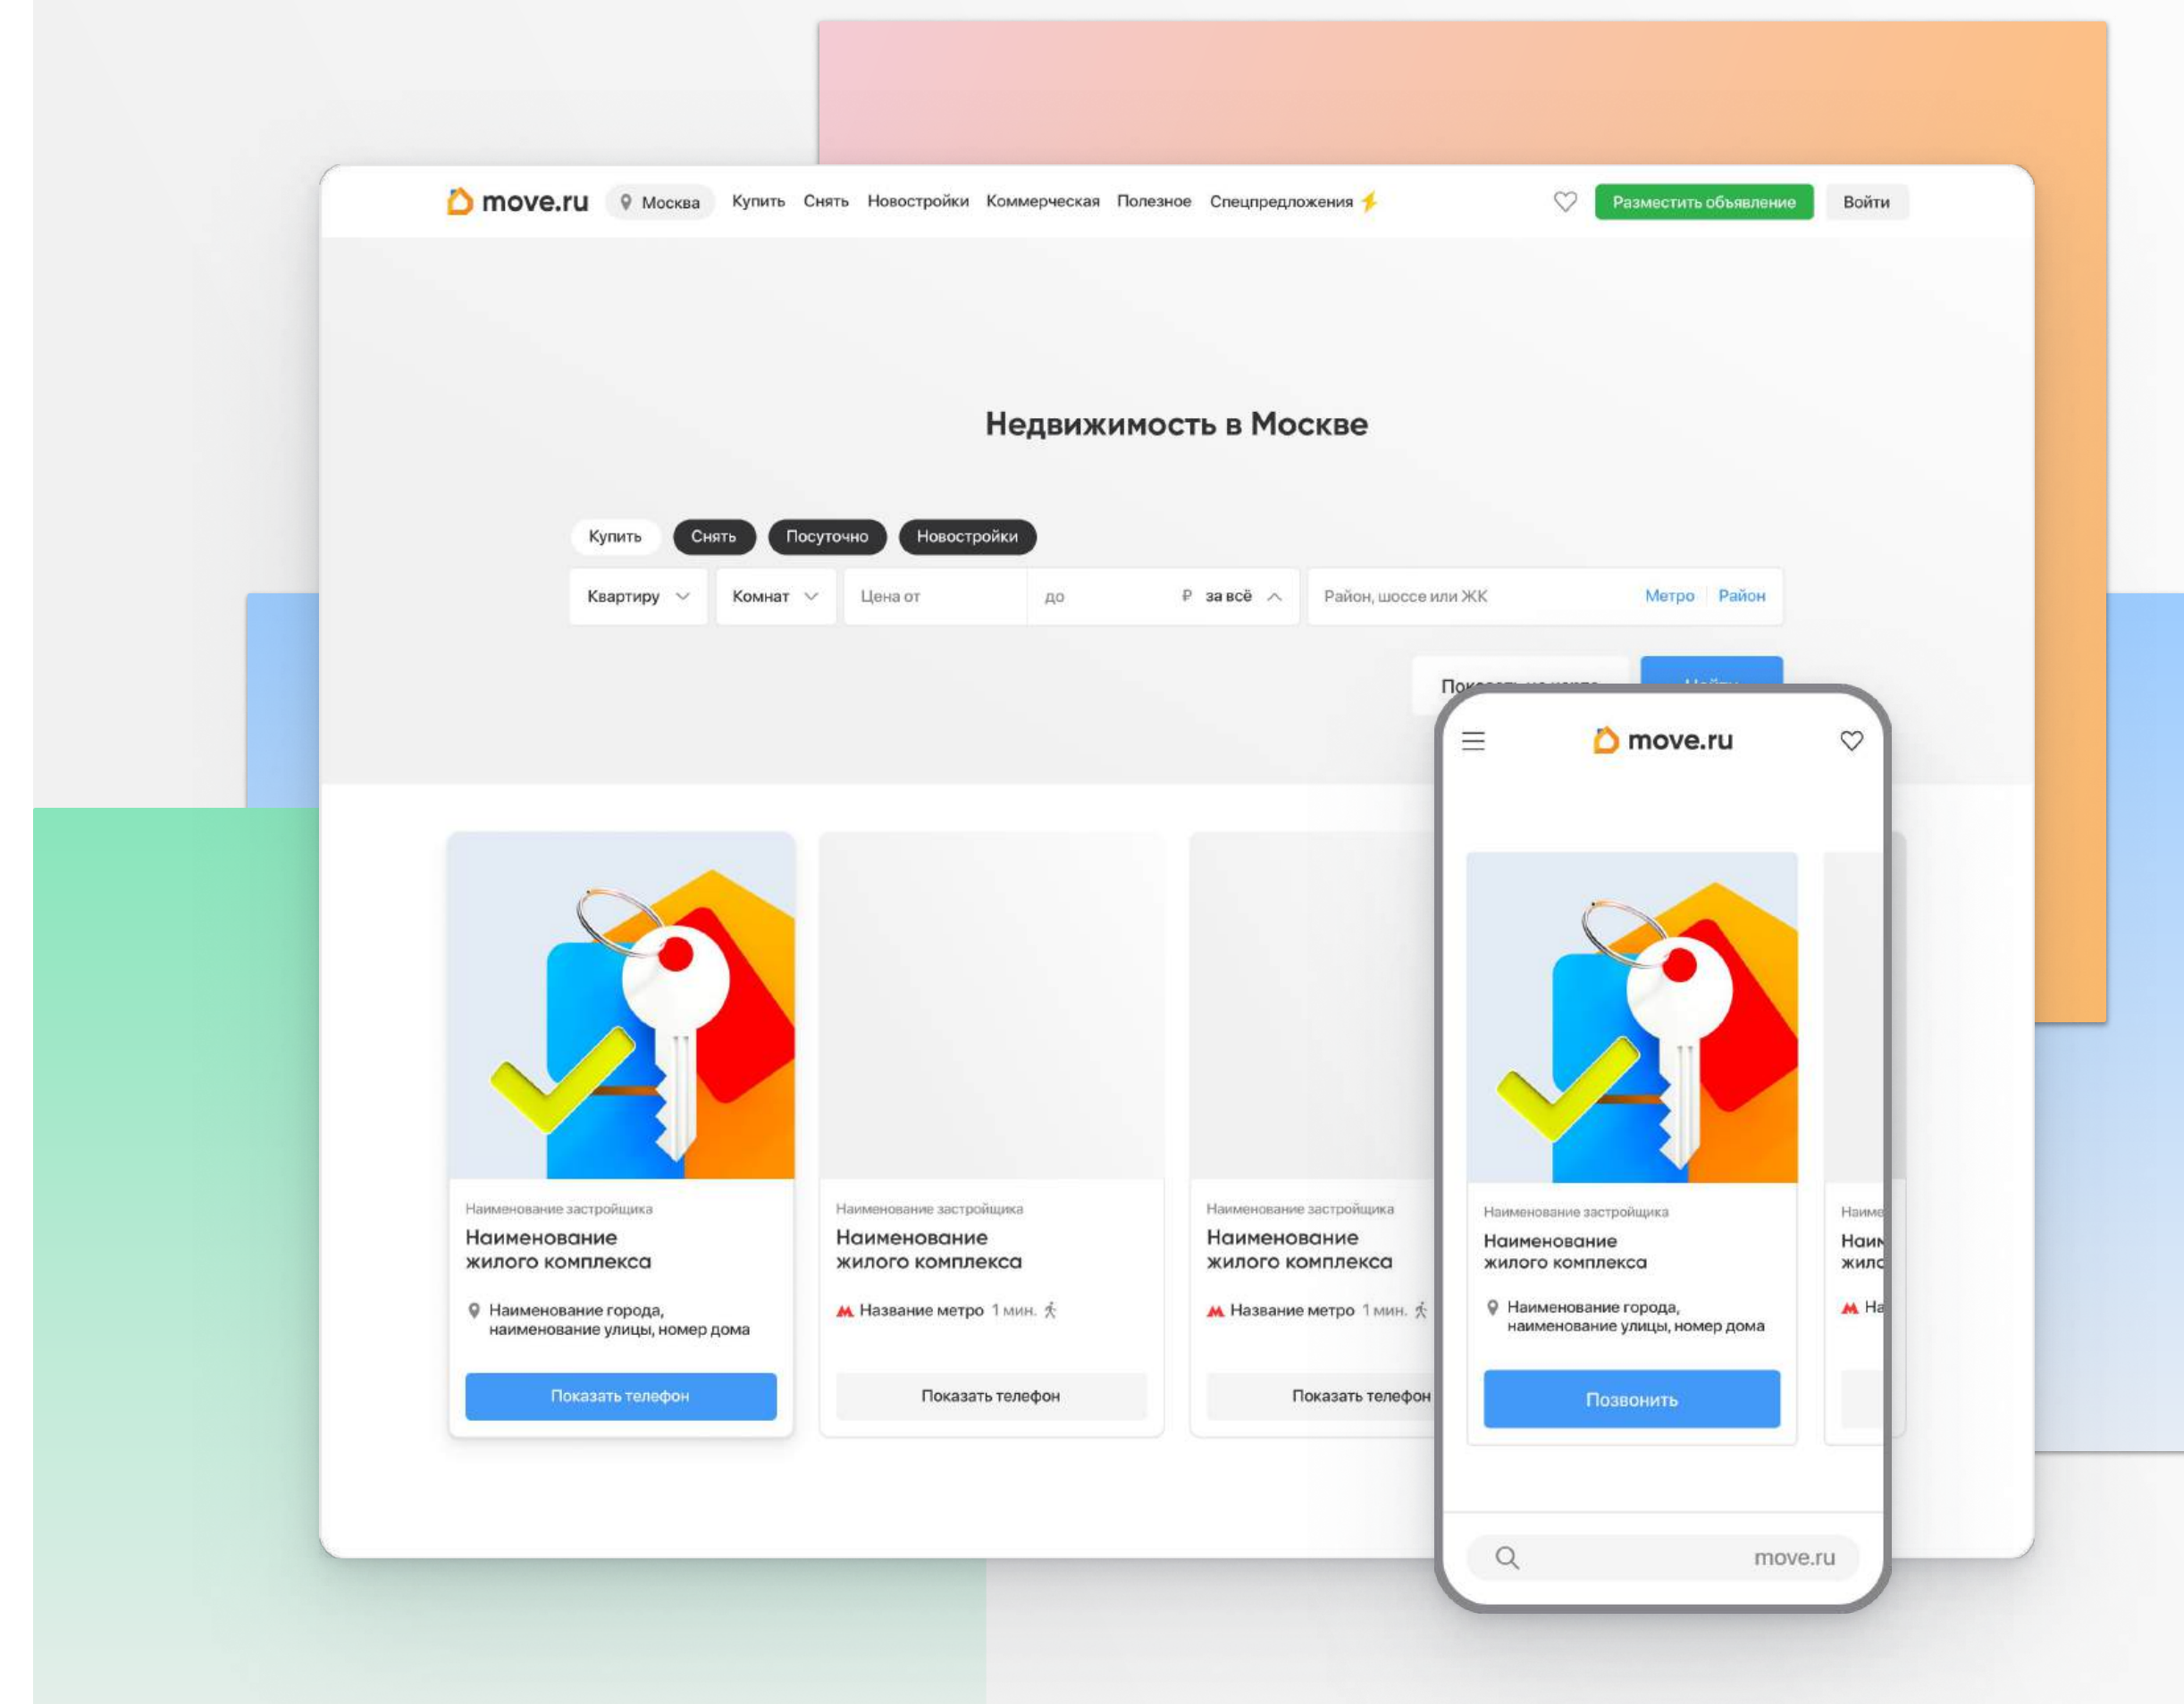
move.ru Москва Купить Снять Новостройки Коммерческая Полезное Спецпредложения

Разместить объявление Войти

Недвижимость в Москве

Купить Снять Посуточно Новостройки

Квартиру Комнат Цена от до ₽ за всё Район, шоссе или ЖК Метро Район

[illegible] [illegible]

move.ru

Наименование застройщика
Наименование жилого комплекса
Наименование города, наименование улицы, номер дома
Показать телефон

Наименование застройщика
Наименование жилого комплекса
Название метро 1 мин.
Показать телефон

Наименование застройщика
Наименование жилого комплекса
Название метро 1 мин.
Показать телефон

Наименование застройщика
Наименование жилого комплекса
Наименование города, наименование улицы, номер дома
Позвонить

move.ru